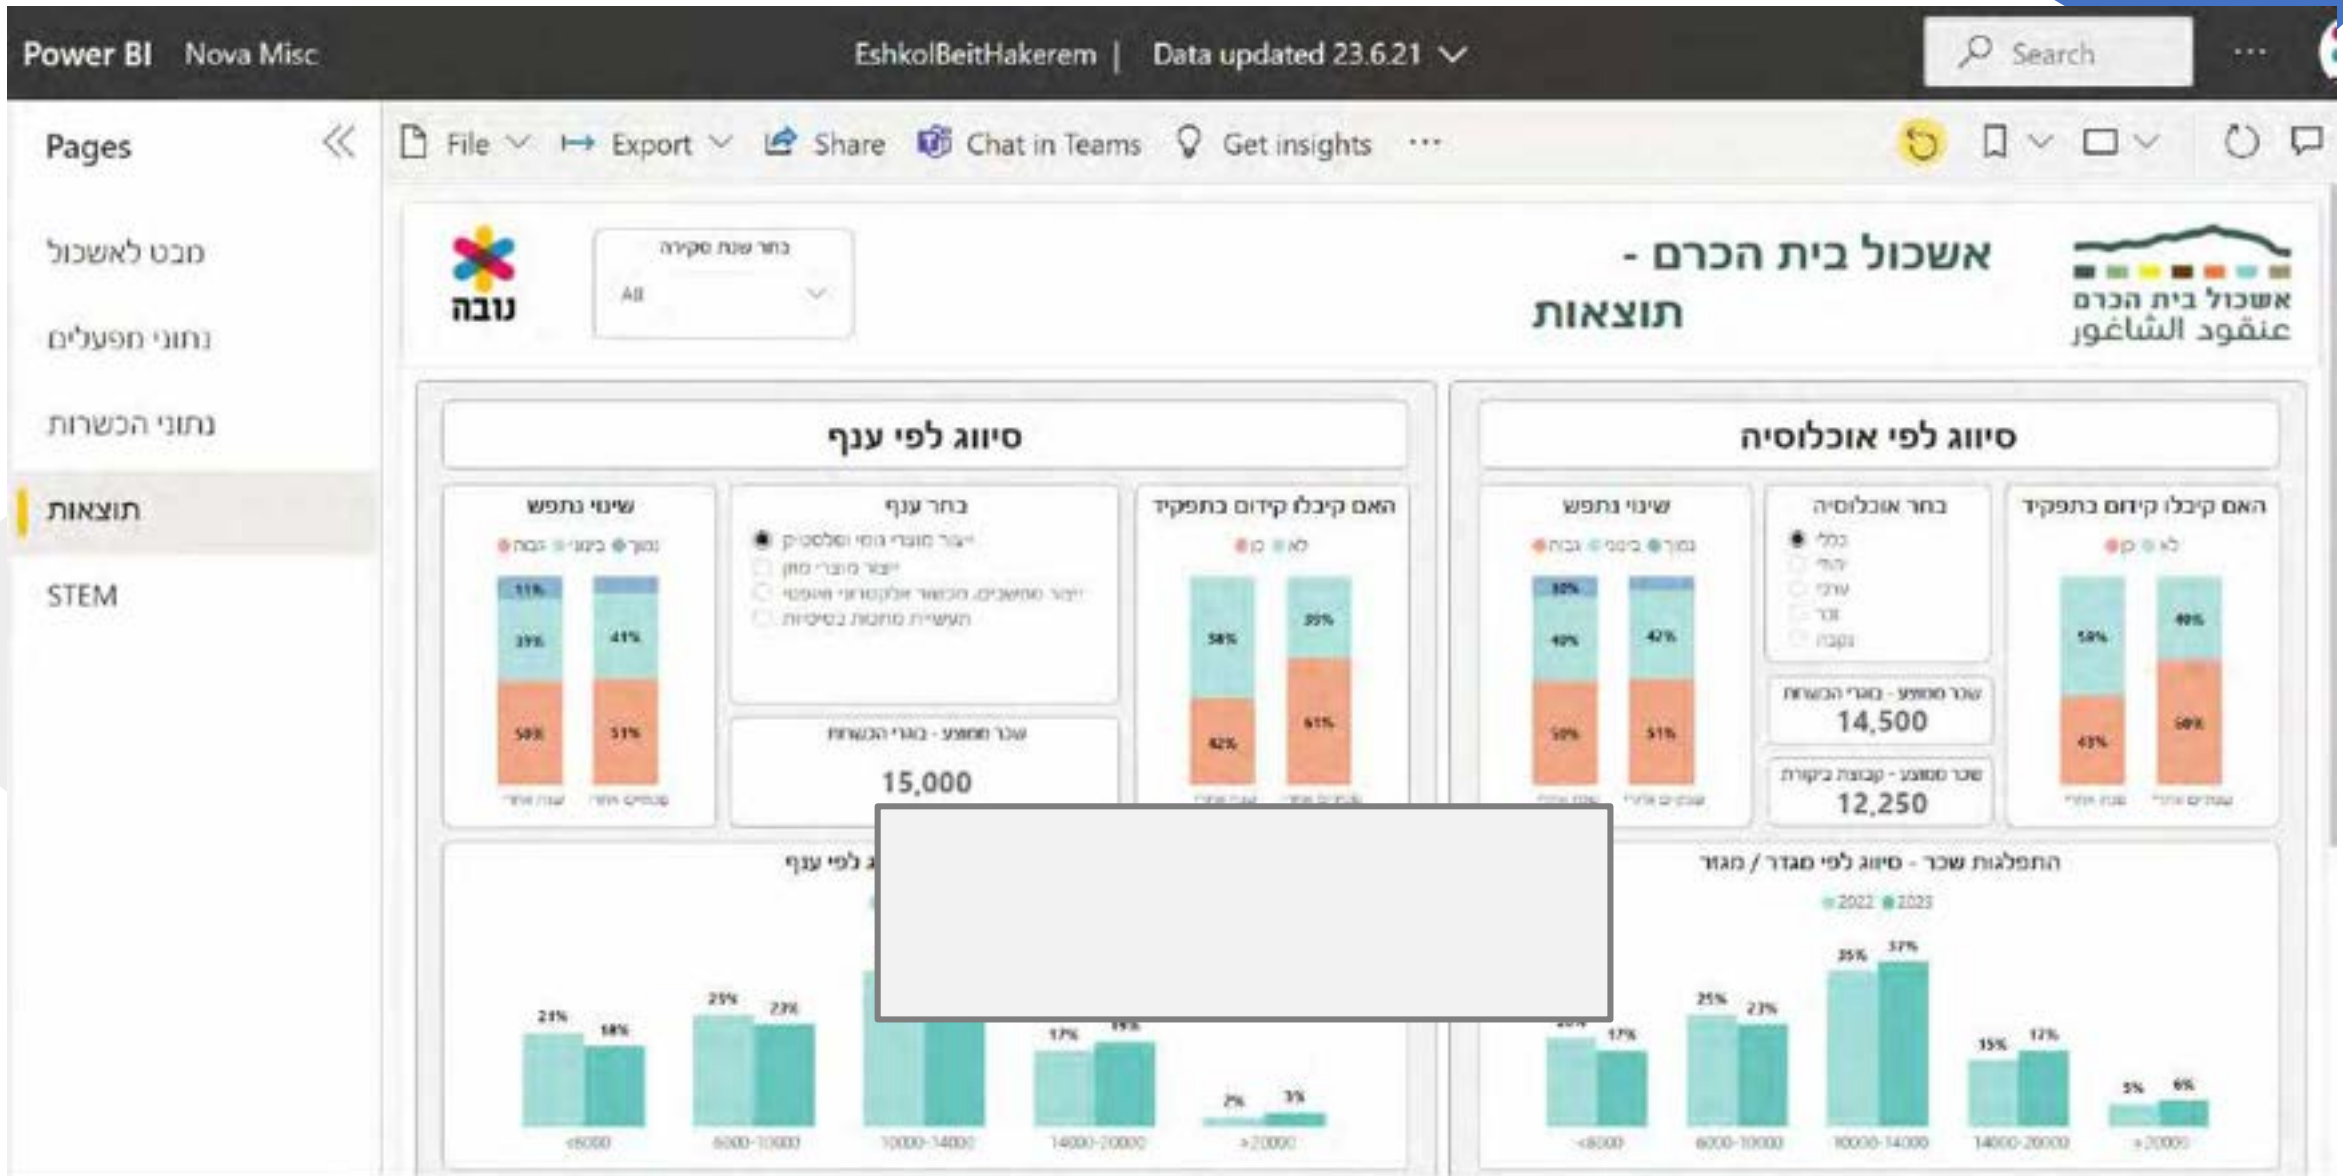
Power BI Nova Misc EshkolBeitHakerem | Data updated 23.6.21 Search ···

Pages
מבט לאשכול
נתוני מפעלים
נתוני הכשרות
תוצאות
STEM

File Export Share Chat in Teams Get insights ···

נובה

בחר שנת סקירה
All

אשכול בית הכרם - תוצאות

אשכול בית הכרם
عنقود الشاغور

סיווג לפי ענף

שינוי נתפש
גבוה בינוני נמוך
11%
39% 41%
50% 51%
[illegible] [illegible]

בחר ענף
ייצור מוצרי גומי ופלסטיק
ייצור מוצרי מזון
ייצור מחשבים, מכשור אלקטרוני ואופטי
תעשיית מתכות בסיסיות

שכר ממוצע - בוגרי הכשרות
15,000

האם קיבלו קידום בתפקיד
כן לא
58% 39%
42% 61%
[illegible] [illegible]

סיווג לפי אוכלוסיה

שינוי נתפש
גבוה בינוני נמוך
10%
40% 42%
50% 51%
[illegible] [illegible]

בחר אוכלוסיה
כללי
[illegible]
ערבי
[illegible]
נקבה

שכר ממוצע - בוגרי הכשרות
14,500

שכר ממוצע - קבוצת ביקורת
12,250

האם קיבלו קידום בתפקיד
כן לא
58% 40%
42% 60%
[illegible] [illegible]

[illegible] לפי ענף
21% 18% 25% 23% 17% 19% 2% 3%
<6000 6000-10000 10000-14000 14000-20000 >20000

התפלגות שכר - סיווג לפי מגדר / מגזר
2022 2023
20% 17% 25% 23% 35% 37% 15% 17% 5% 6%
<6000 6000-10000 10000-14000 14000-20000 >20000